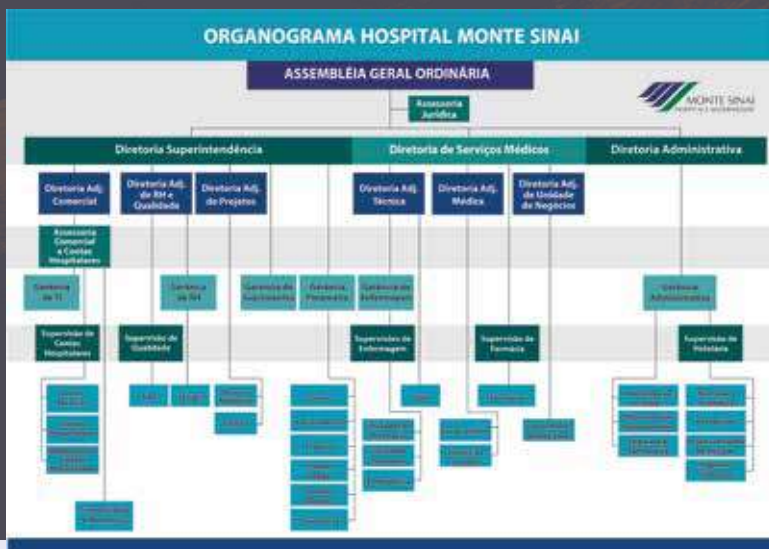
ORGANOGRAMA HOSPITAL MONTE SINAI

ASSEMBLÉIA GERAL ORDINÁRIA

Assessoria Jurídica

MONTE SINAI

Diretoria Superintendência

Diretoria de Serviços Médicos

Diretoria Administrativa

Diretoria Adj. Comercial

Diretoria Adj. de RH e Qualidade

Diretoria Adj. de Projetos

Diretoria Adj. Técnica

Diretoria Adj. Médica

Diretoria Adj. de Unidade de Negócios

Assessoria Comercial e Contas Hospitalares

Gerência de TI

Gerência de RH

Gerência de Suprimentos

Gerência Financeira

Gerência de Enfermagem

Gerência Administrativa

Supervisão de Contas Hospitalares

Supervisão de Qualidade

Supervisão de Enfermagem

Supervisão de Farmácia

Supervisão de Hotelaria

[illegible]